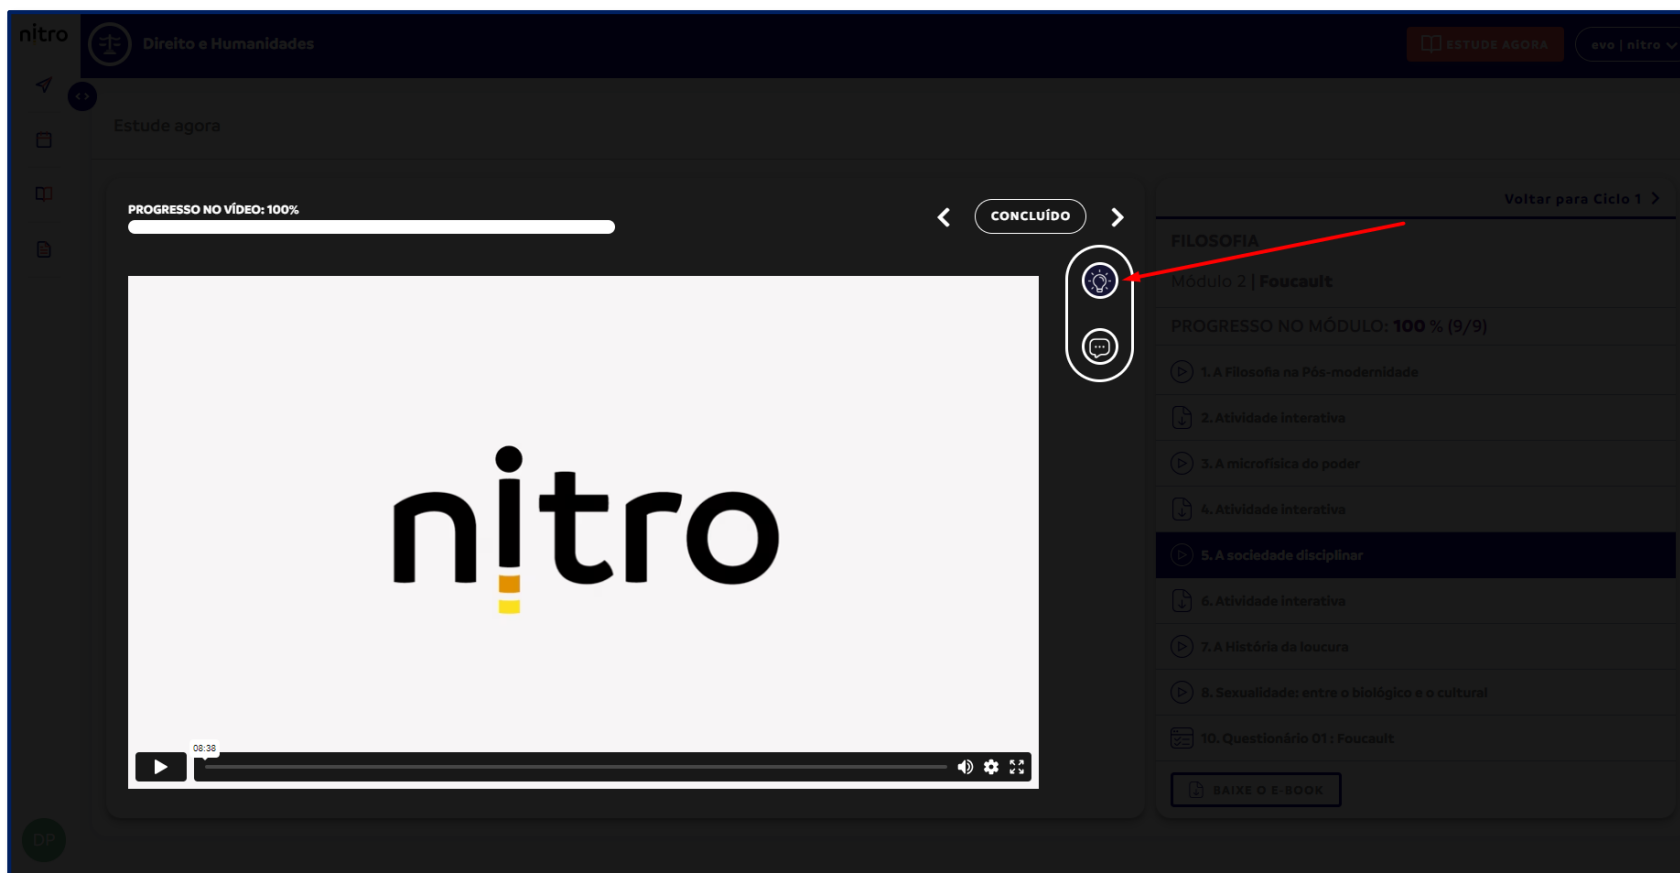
nitro

Direito e Humanidades

ESTUDE AGORA

ava | nitro

Estude agora

PROGRESSO NO VÍDEO: 100%

CONCLUÍDO

nitro

08:38

Voltar para Ciclo 1

FILOSOFIA

Módulo 2 | Foucault

PROGRESSO NO MÓDULO: 100 % (9/9)

1. A Filosofia na Pós-modernidade

2. Atividade interativa

3. A microfísica do poder

4. Atividade interativa

5. A sociedade disciplinar

6. Atividade interativa

7. A História da loucura

8. Sexualidade: entre o biológico e o cultural

10. Questionário 01 : Foucault

BAIXE O E-BOOK

DP